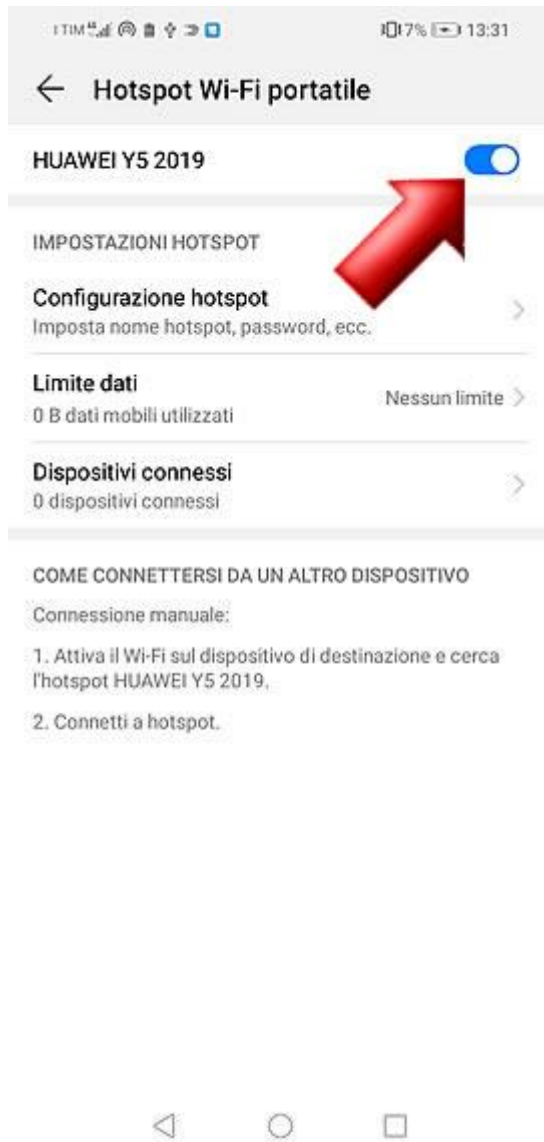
TIM 7% 13:31

Hotspot Wi-Fi portatile

HUAWEI Y5 2019

IMPOSTAZIONI HOTSPOT

Configurazione hotspot
Imposta nome hotspot, password, ecc.

Limite dati
0 B dati mobili utilizzati
Nessun limite

Dispositivi connessi
0 dispositivi connessi

COME CONNETTERSI DA UN ALTRO DISPOSITIVO

Connessione manuale:

1. Attiva il Wi-Fi sul dispositivo di destinazione e cerca l'hotspot HUAWEI Y5 2019.

2. Connetti a hotspot.